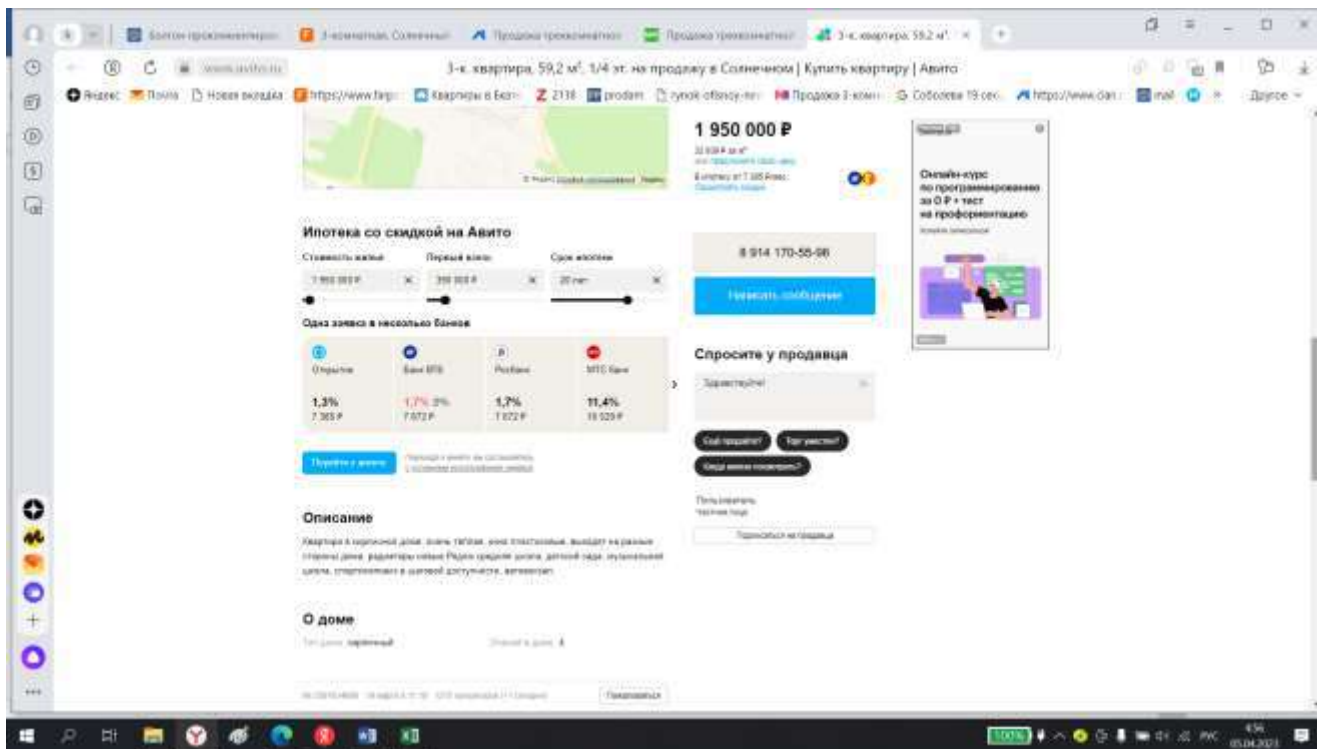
3-к. квартира, 59,2 м², 1/4 эт. на продажу в Солнечном | Купить квартиру | Авито

Яндекс Почта Новая вкладка https://www.farp Квартиры в Бел 2118 prodam rynok-ofisnoy-ne Продажа 3-комн Соболева 19 сек https://www.dan mail Другое

1 950 000 ₽

8 914 170-55-98

Написать сообщение

Онлайн-курс по программированию за 0 ₽ + тест на профориентацию

Ипотека со скидкой на Авито

Стоимость жилья
Первый взнос
Срок ипотеки
1 950 000 ₽
390 000 ₽
20 лет

Одна заявка в несколько банков

Открытие
Банк ВТБ
Росбанк
МТС Банк

1,3%
7 365 ₽
1,7% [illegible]
7 072 ₽
1,7%
7 072 ₽
11,4%
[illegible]

Перейти к заявке

Спросите у продавца

Здравствуйте!

Ещё продаёте?
Торг уместен?
Когда можно посмотреть?

Пользователь
Частное лицо

Подписаться на продавца

Описание

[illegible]

О доме

Тип дома: кирпичный
Этажей в доме: 4

Пожаловаться

100%